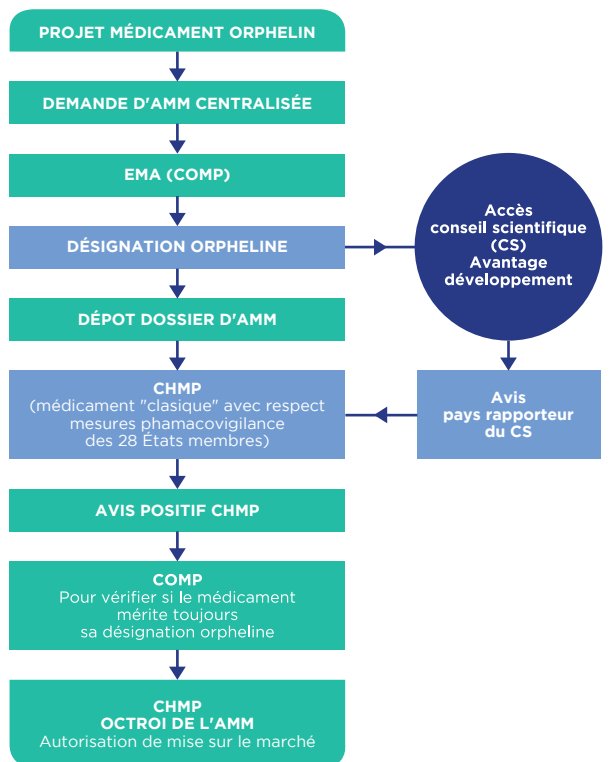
PROJET MÉDICAMENT ORPHELIN

DEMANDE D'AMM CENTRALISÉE

EMA (COMP)

DÉSIGNATION ORPHELINE

Accès conseil scientifique (CS) Avantage développement

DÉPOT DOSSIER D'AMM

CHMP (médicament "clasique" avec respect mesures phamacovigilance des 28 États membres)

Avis pays rapporteur du CS

AVIS POSITIF CHMP

COMP Pour vérifier si le médicament mérite toujours sa désignation orpheline

CHMP OCTROI DE L'AMM Autorisation de mise sur le marché